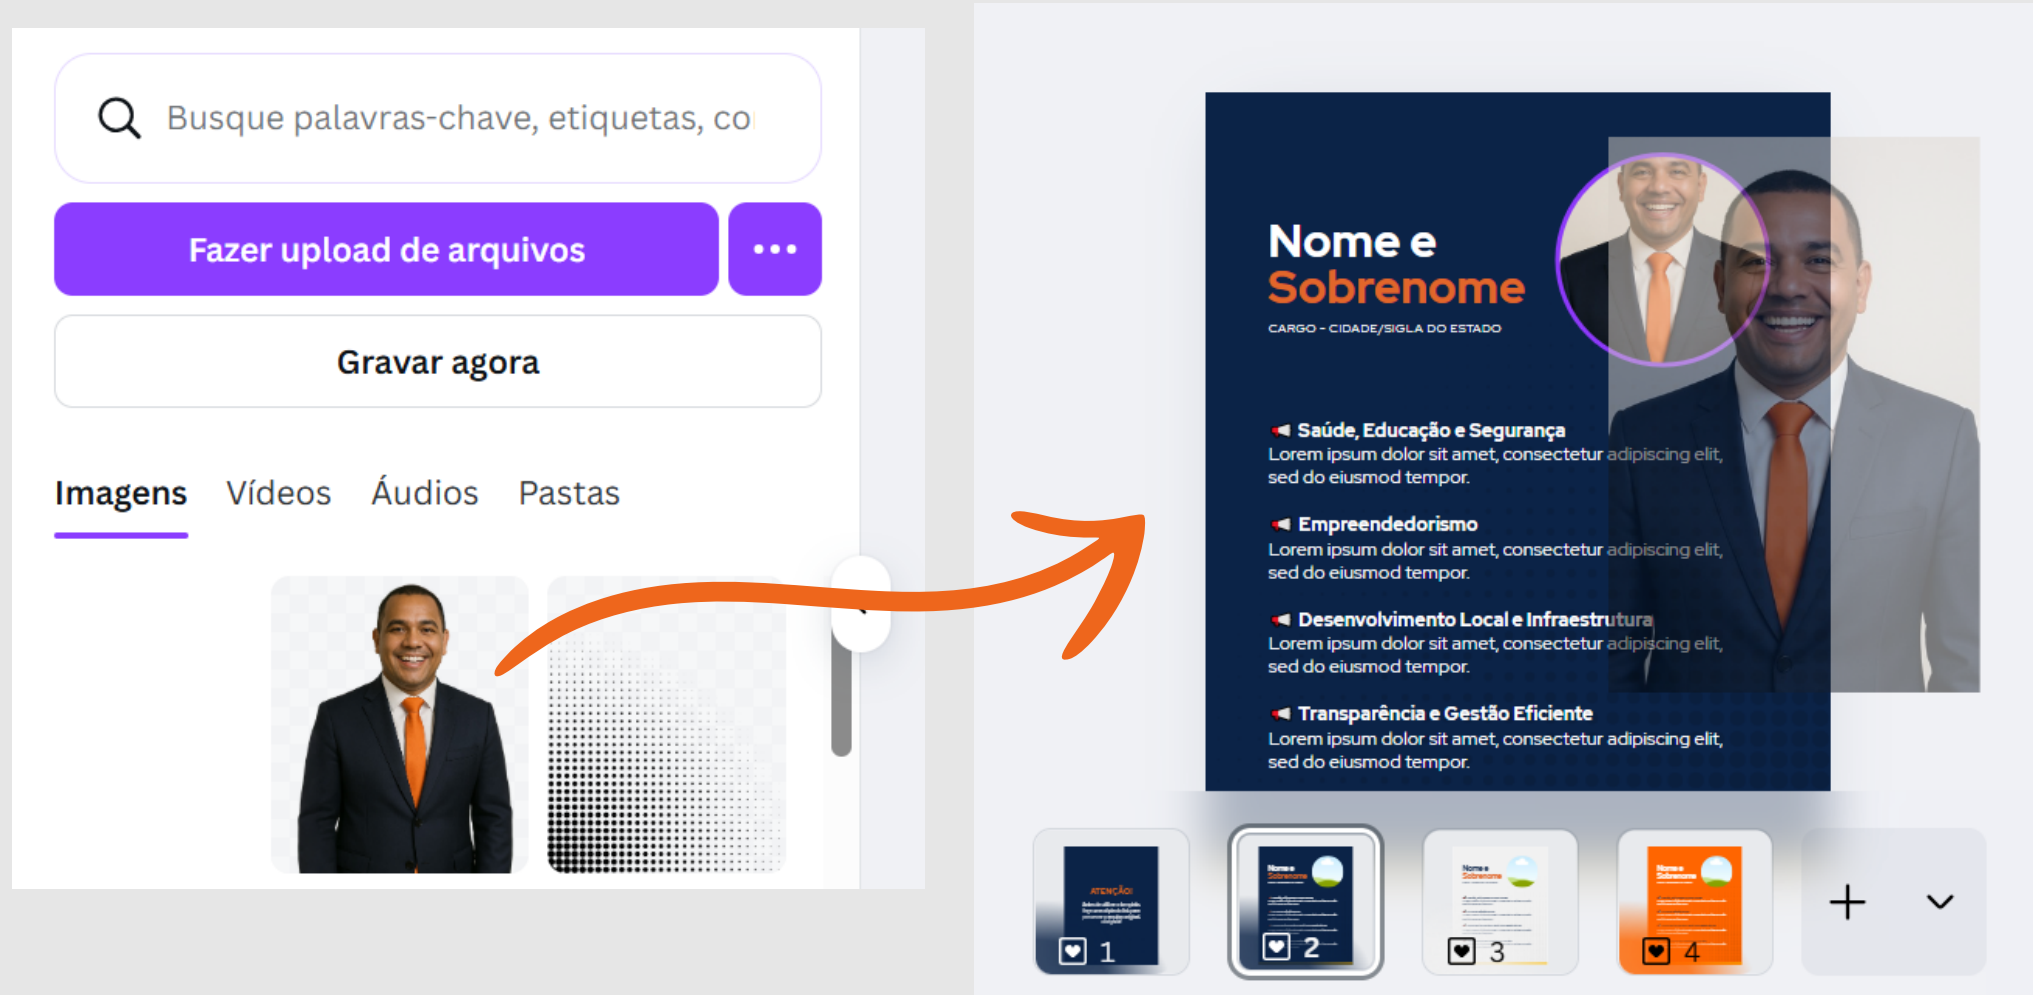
Busque palavras-chave, etiquetas, co

Fazer upload de arquivos

•••

Gravar agora

Imagens Vídeos Áudios Pastas

Nome e Sobrenome

CARGO - CIDADE/SIGLA DO ESTADO

Saúde, Educação e Segurança
Lorem ipsum dolor sit amet, consectetur adipiscing elit, sed do eiusmod tempor.

Empreendedorismo
Lorem ipsum dolor sit amet, consectetur adipiscing elit, sed do eiusmod tempor.

Desenvolvimento Local e Infraestrutura
Lorem ipsum dolor sit amet, consectetur adipiscing elit, sed do eiusmod tempor.

Transparência e Gestão Eficiente
Lorem ipsum dolor sit amet, consectetur adipiscing elit, sed do eiusmod tempor.

1 2 3 4

+